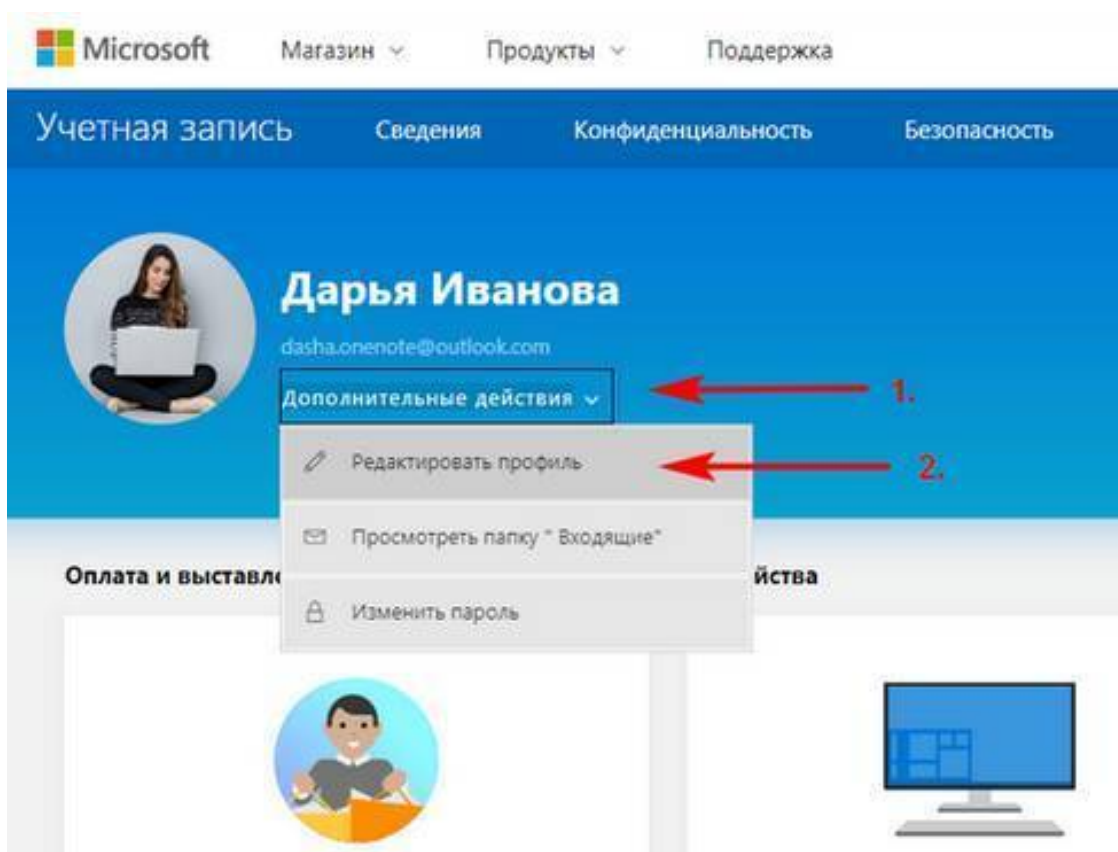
Microsoft Магазин Продукты Поддержка

Учетная запись Сведения Конфиденциальность Безопасность

Дарья Иванова

dasha.onenote@outlook.com

Дополнительные действия

1.

Редактировать профиль

2.

Просмотреть папку " Входящие"

Оплата и выставл

йства

Изменить пароль